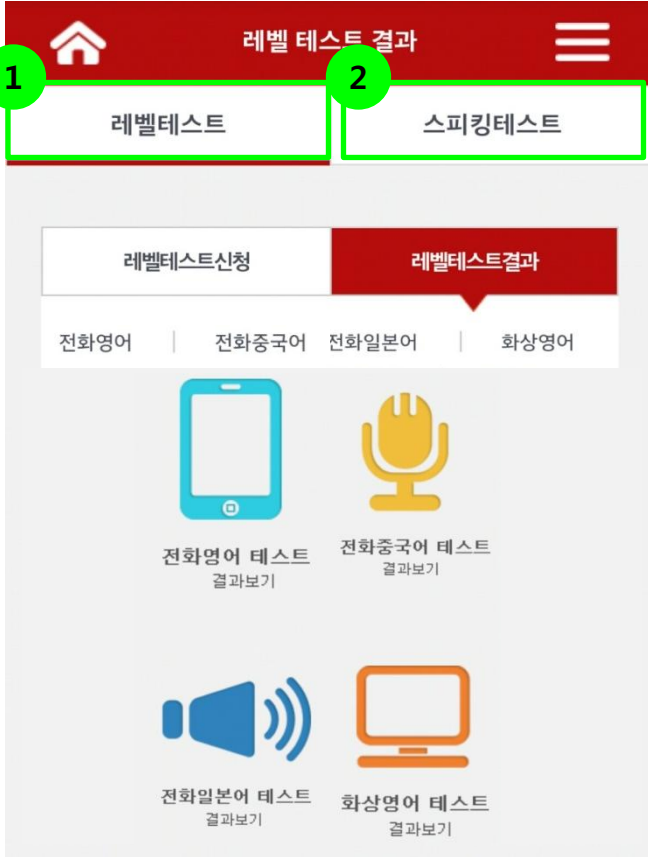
레벨 테스트 결과

1
레벨테스트

2
스피킹테스트

레벨테스트신청 | 레벨테스트결과

전화영어 | 전화중국어 | 전화일본어 | 화상영어

전화영어 테스트
결과보기

전화중국어 테스트
결과보기

전화일본어 테스트
결과보기

화상영어 테스트
결과보기